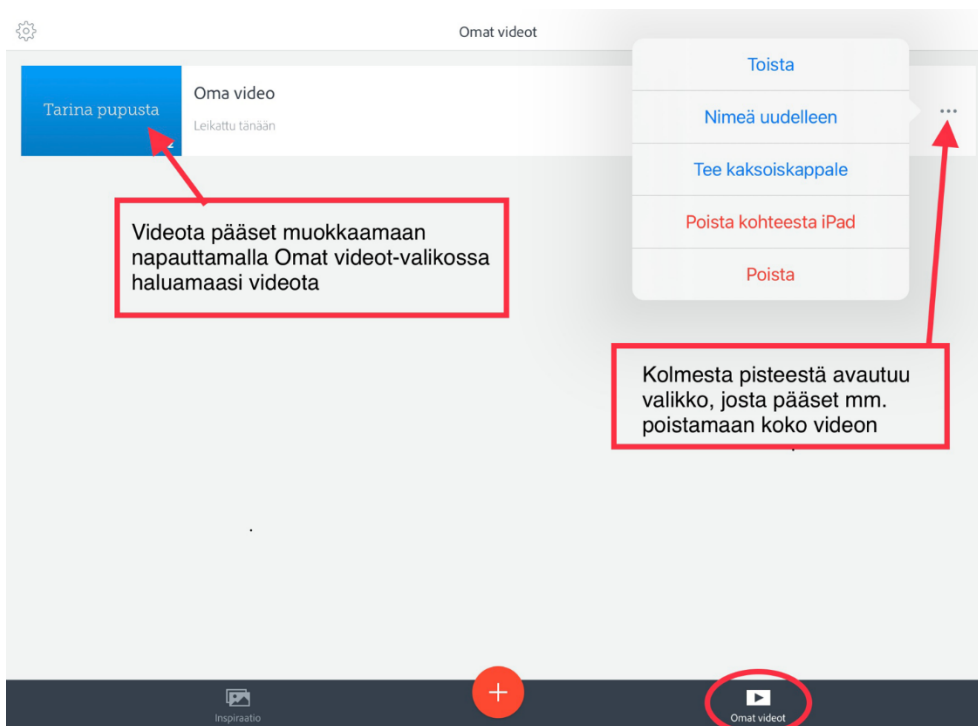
Omat videot

Tarina pupusta

Oma video

Leikattu tänään

Toista

Nimeä uudelleen

Tee kaksoiskappale

Poista kohteesta iPad

Poista

Videota pääset muokkaamaan napauttamalla Omat videot-valikossa haluamaasi videota

Kolmesta pisteestä avautuu valikko, josta pääset mm. poistamaan koko videon

Inspiraatio

Omat videot